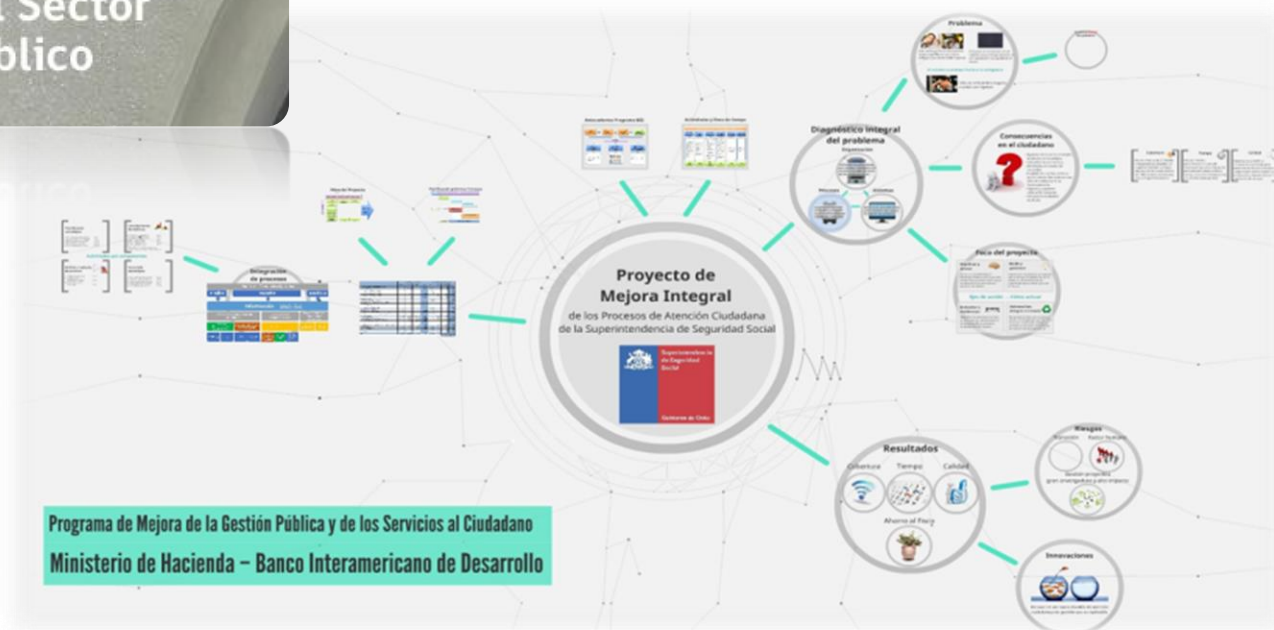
Sector
blico

Proyecto de
Mejora Integral
de los Procesos de Atención Ciudadana
de la Superintendencia de Seguridad Social

Superintendencia de Seguridad Social
Gobierno de Chile

Problema

Diagnóstico integral del problema

Consecuencias en el ciudadano

Foco del proyecto

Integración de procesos

Resultados
Cobertura
Tiempo
Calidad
Ahorro al País

Riesgos

Innovaciones

Programa de Mejora de la Gestión Pública y de los Servicios al Ciudadano
Ministerio de Hacienda – Banco Interamericano de Desarrollo